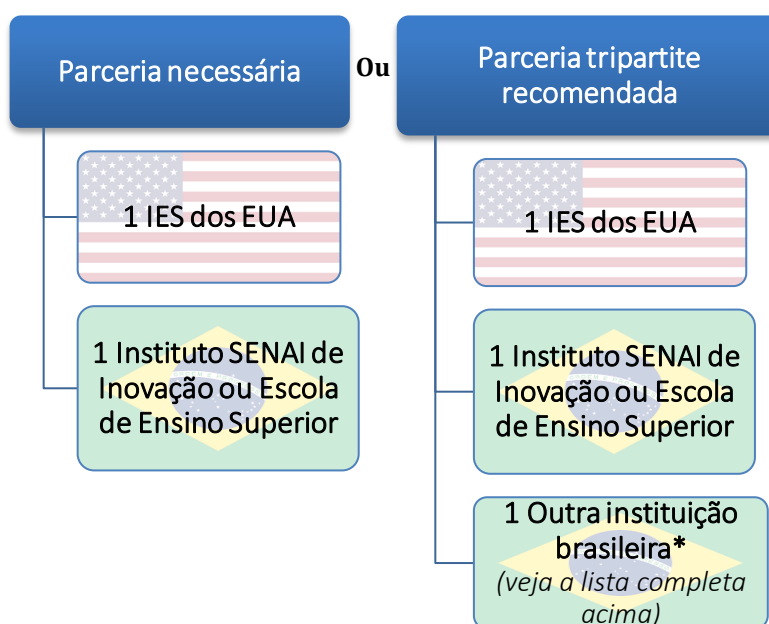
Parceria necessária

Ou

Parceria tripartite recomendada

1 IES dos EUA

1 Instituto SENAI de Inovação ou Escola de Ensino Superior

1 IES dos EUA

1 Instituto SENAI de Inovação ou Escola de Ensino Superior

1 Outra instituição brasileira*
(veja a lista completa acima)